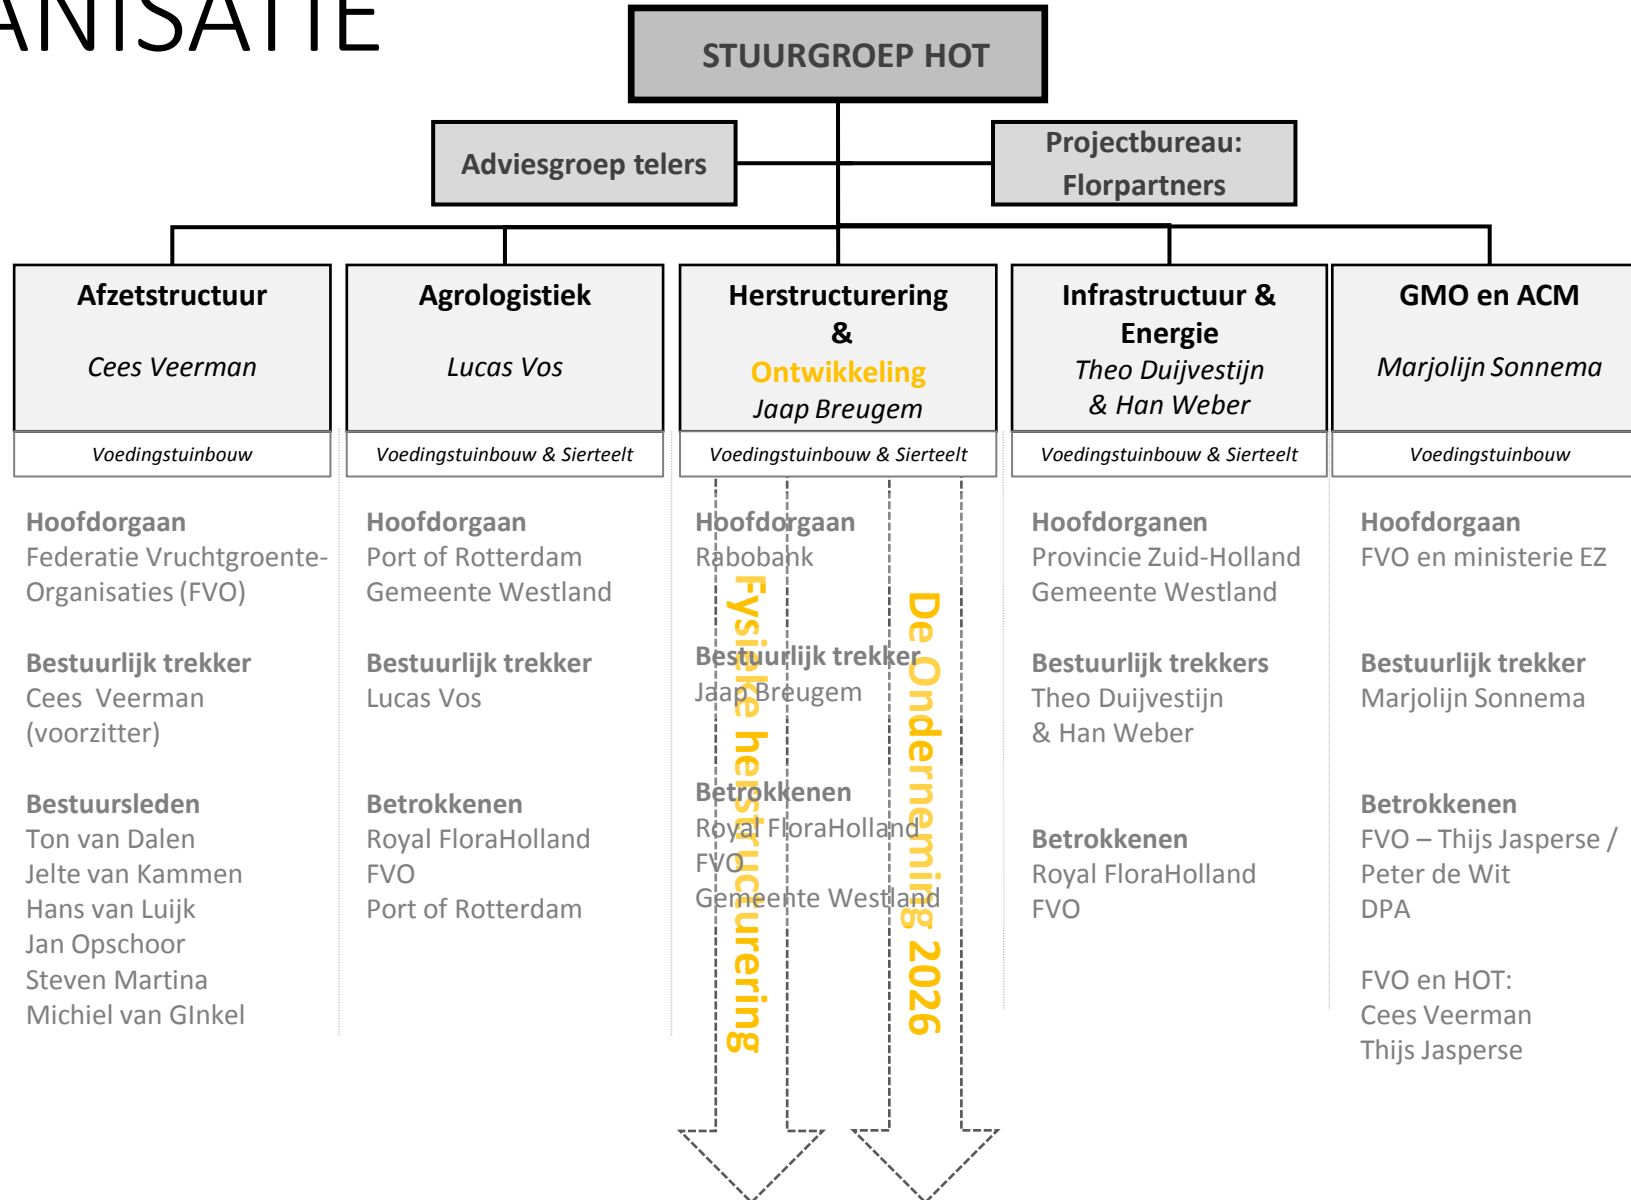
ANISATIE

STUURGROEP HOT

Adviesgroep telers

Projectbureau: Florpartners

Afzetstructuur
Cees Veerman
Voedingstuinbouw

Hoofdorgaan
Federatie Vruchtgroente-Organisaties (FVO)

Bestuurlijk trekker
Cees Veerman (voorzitter)

Bestuursleden
Ton van Dalen
Jelte van Kammen
Hans van Luijk
Jan Opschoor
Steven Martina
Michiel van GInkel

Agrologistiek
Lucas Vos
Voedingstuinbouw & Sierteelt

Hoofdorgaan
Port of Rotterdam
Gemeente Westland

Bestuurlijk trekker
Lucas Vos

Betrokkenen
Royal FloraHolland
FVO
Port of Rotterdam

Herstructurering & Ontwikkeling
Jaap Breugem
Voedingstuinbouw & Sierteelt

Hoofdorgaan
Rabobank

Bestuurlijk trekker
Jaap Breugem

Betrokkenen
Royal FloraHolland
FVO
Gemeente Westland

Fysieke herstructurering

De Onderneming 2026

Infrastructuur & Energie
Theo Duijvestijn & Han Weber
Voedingstuinbouw & Sierteelt

Hoofdorganen
Provincie Zuid-Holland
Gemeente Westland

Bestuurlijk trekkers
Theo Duijvestijn
& Han Weber

Betrokkenen
Royal FloraHolland
FVO

GMO en ACM
Marjolijn Sonnema
Voedingstuinbouw

Hoofdorgaan
FVO en ministerie EZ

Bestuurlijk trekker
Marjolijn Sonnema

Betrokkenen
FVO – Thijs Jasperse / Peter de Wit
DPA

FVO en HOT:
Cees Veerman
Thijs Jasperse